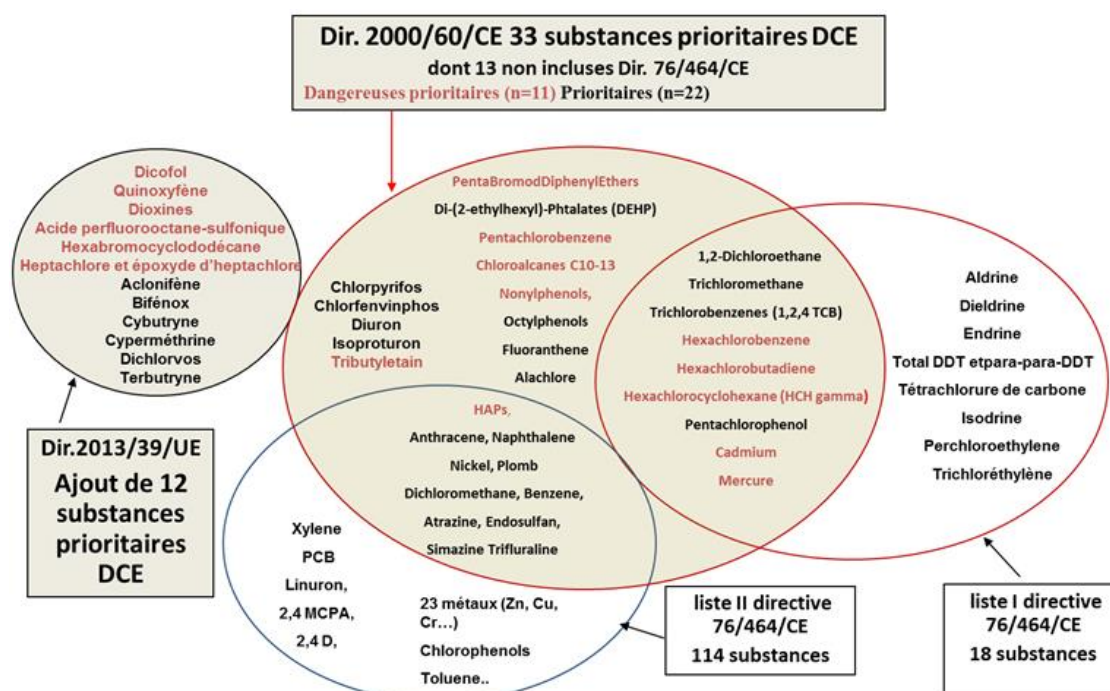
Dir. 2000/60/CE 33 substances prioritaires DCE
dont 13 non incluses Dir. 76/464/CE
Dangereuses prioritaires (n=11) Prioritaires (n=22)

Dicofol
Quinoxyfène
Dioxines
Acide perfluorooctane-sulfonique
Hexabromocyclododécane
Heptachlore et époxyde d'heptachlore
Aclonifène
Bifénox
Cybutryne
Cyperméthrine
Dichlorvos
Terbutryne

Dir.2013/39/UE
Ajout de 12 substances prioritaires DCE

PentaBromodDiphenylEthers
Di-(2-ethylhexyl)-Phtalates (DEHP)
Pentachlorobenzene
Chloroalcanes C10-13
Nonylphenols,
Octylphenols
Fluoranthene
Alachlore

Chlorpyrifos
Chlorfenvinphos
Diuron
Isoproturon
Tributyletain

1,2-Dichloroethane
Trichloromethane
Trichlorobenzenes (1,2,4 TCB)
Hexachlorobenzene
Hexachlorobutadiene
Hexachlorocyclohexane (HCH gamma)
Pentachlorophenol
Cadmium
Mercure

Aldrine
Dieldrine
Endrine
Total DDT etpara-para-DDT
Tétrachlorure de carbone
Isodrine
Perchloroethylene
Trichloréthylène

HAPs,
Anthracene, Naphthalene
Nickel, Plomb
Dichloromethane, Benzene,
Atrazine, Endosulfan,
Simazine Trifluraline

Xylene
PCB
Linuron,
2,4 MCPA,
2,4 D,

23 métaux (Zn, Cu, Cr…)
Chlorophenols
Toluene..

liste II directive 76/464/CE
114 substances

liste I directive 76/464/CE
18 substances